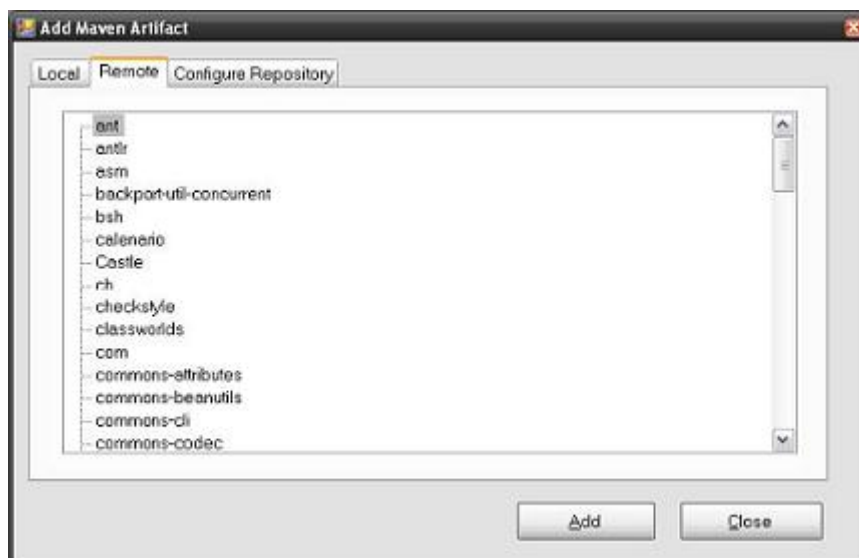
Add Maven Artifact

Local
Remote
Configure Repository

ant
antlr
asm
backport-util-concurrent
bsh
calenerio
Castle
ch
checkstyle
classworlds
com
commons-attributes
commons-beanutils
commons-cli
commons-codec

Add
Close